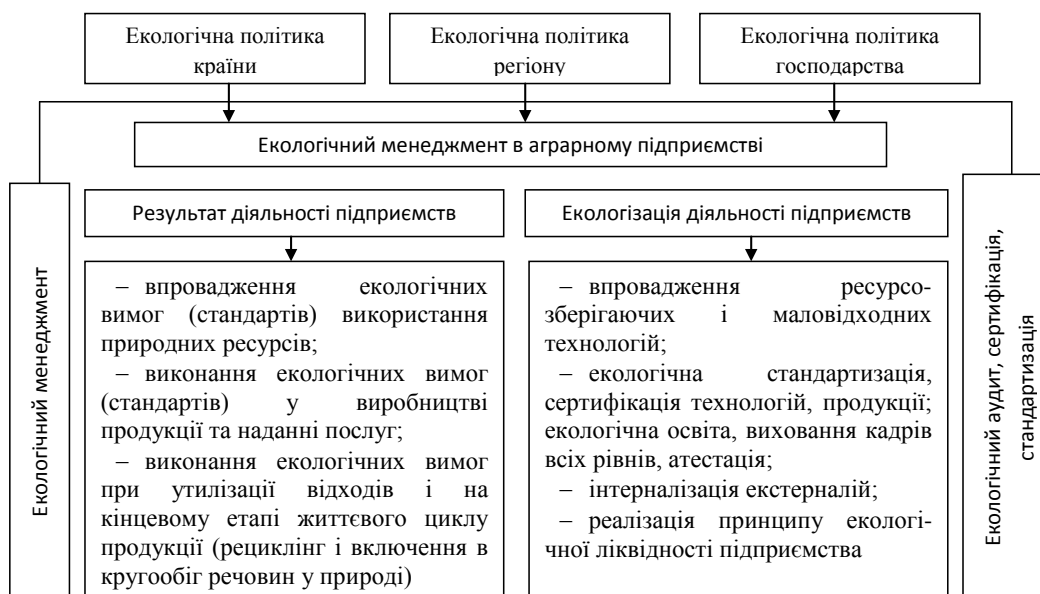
Екологічна політика країни

Екологічна політика регіону

Екологічна політика господарства

Екологічний менеджмент в аграрному підприємстві

Екологічний менеджмент

Результат діяльності підприємств

– впровадження екологічних вимог (стандартів) використання природних ресурсів;

– виконання екологічних вимог (стандартів) у виробництві продукції та наданні послуг;

– виконання екологічних вимог при утилізації відходів і на кінцевому етапі життєвого циклу продукції (рециклінг і включення в кругообіг речовин у природі)

Екологізація діяльності підприємств

– впровадження ресурсозберігаючих і маловідходних технологій;

– екологічна стандартизація, сертифікація технологій, продукції; екологічна освіта, виховання кадрів всіх рівнів, атестація;

– інтерналізація екстерналій;

– реалізація принципу екологічної ліквідності підприємства

Екологічний аудит, сертифікація, стандартизація